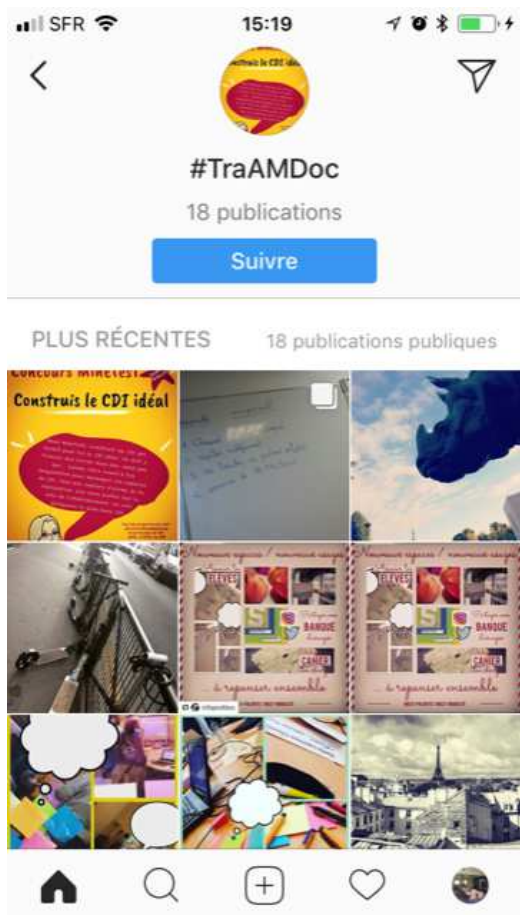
SFR 15:19

Construis le CDI idéal

#TraAMDoc

18 publications

Suivre

PLUS RÉCENTES 18 publications publiques

Concours Minetest
Construis le CDI idéal

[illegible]

ÉLÈVES
BANQUE
CAHIER
à repenser ensemble

ÉLÈVES
BANQUE
CAHIER
à repenser ensemble